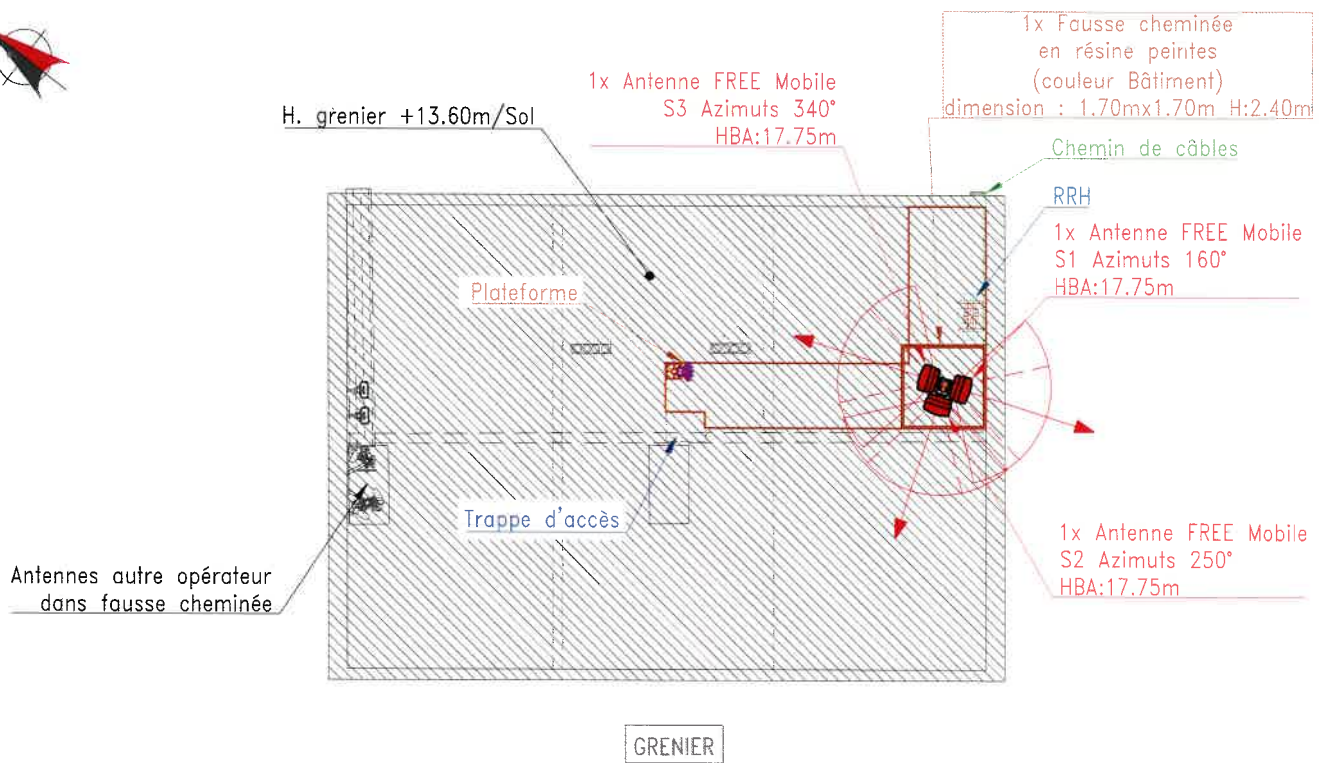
1x Fausse cheminée
en résine peintes
(couleur Bâtiment)
dimension : 1.70mx1.70m H:2.40m

1x Antenne FREE Mobile
S3 Azimuts 340°
HBA:17.75m

H. grenier +13.60m/Sol

Chemin de câbles

RRH

1x Antenne FREE Mobile
S1 Azimuts 160°
HBA:17.75m

Plateforme

Trappe d'accès

1x Antenne FREE Mobile
S2 Azimuts 250°
HBA:17.75m

Antennes autre opérateur
dans fausse cheminée

GRENIER